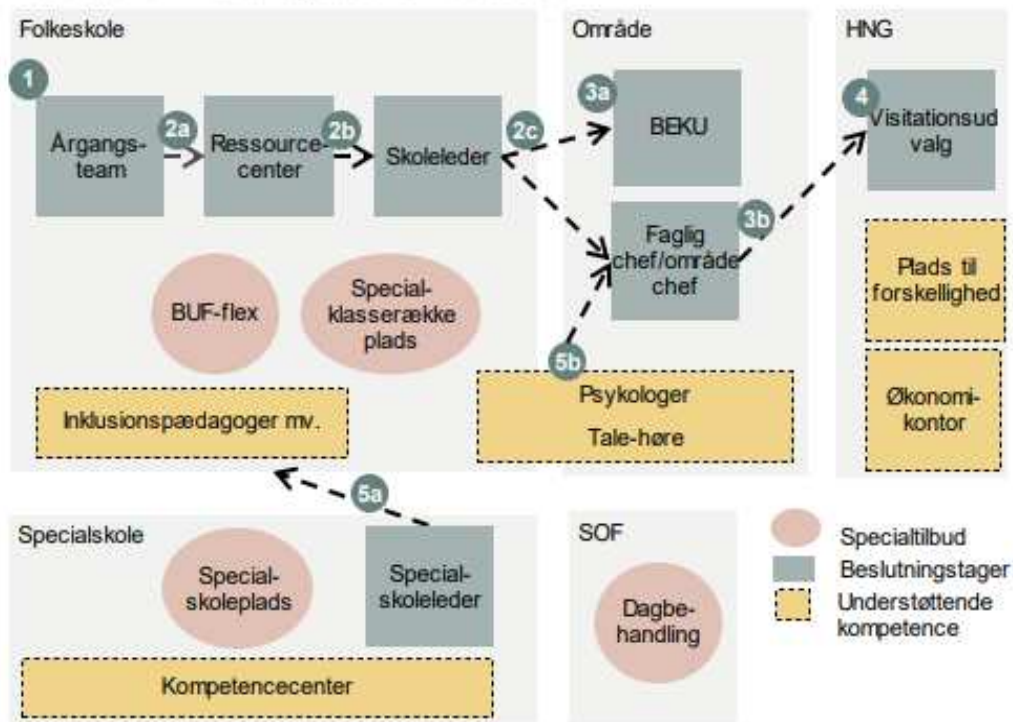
Folkeskole

1

Årgangs-team

2a

Ressource-center

2b

Skoleleder

2c

BUF-flex

Special-klasserække plads

Inklusionspædagoger mv.

Område

3a

BEKU

Faglig chef/område chef

3b

5b

Psykologer

Tale-høre

HNG

4

Visitationsud valg

Plads til forskellighed

Økonomi-kontor

5a

Specialskole

Special-skoleplads

Special-skoleleder

Kompetencecenter

SOF

Dagbe-handling

Specialtilbud

Beslutningstager

Understøttende kompetence